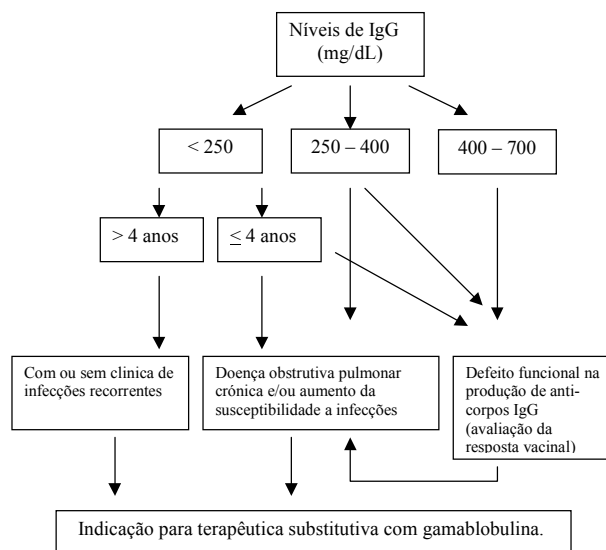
Níveis de IgG (mg/dL)

< 250

250 – 400

400 – 700

> 4 anos

$\leq$ 4 anos

Com ou sem clinica de infecções recorrentes

Doença obstrutiva pulmonar crônica e/ou aumento da susceptibilidade a infecções

Defeito funcional na produção de anticorpos IgG (avaliação da resposta vacinal)

Indicação para terapêutica substitutiva com gamablobulina.